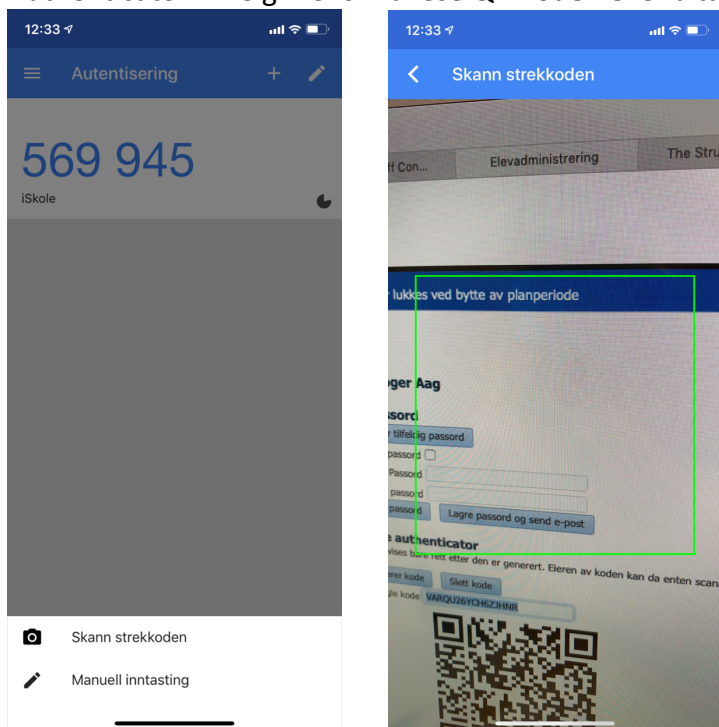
12:33

Autentisering

569 945

iSkole

Skann strekkoden

Manuell inntasting

12:33

Skann strekkoden

ff Con...

Elevadministrering

The Stru

r lukkes ved bytte av planperiode

oger Aag

ssord

r tilfeldig passord

passord

Passord

passord

passord

Lagre passord og send e-post

e authenticator

vises bare rett etter den er generert. Eleven av koden kan da enten scan

erer kode

Slett kode

gle kode: VARQU26YCH6ZJHNR